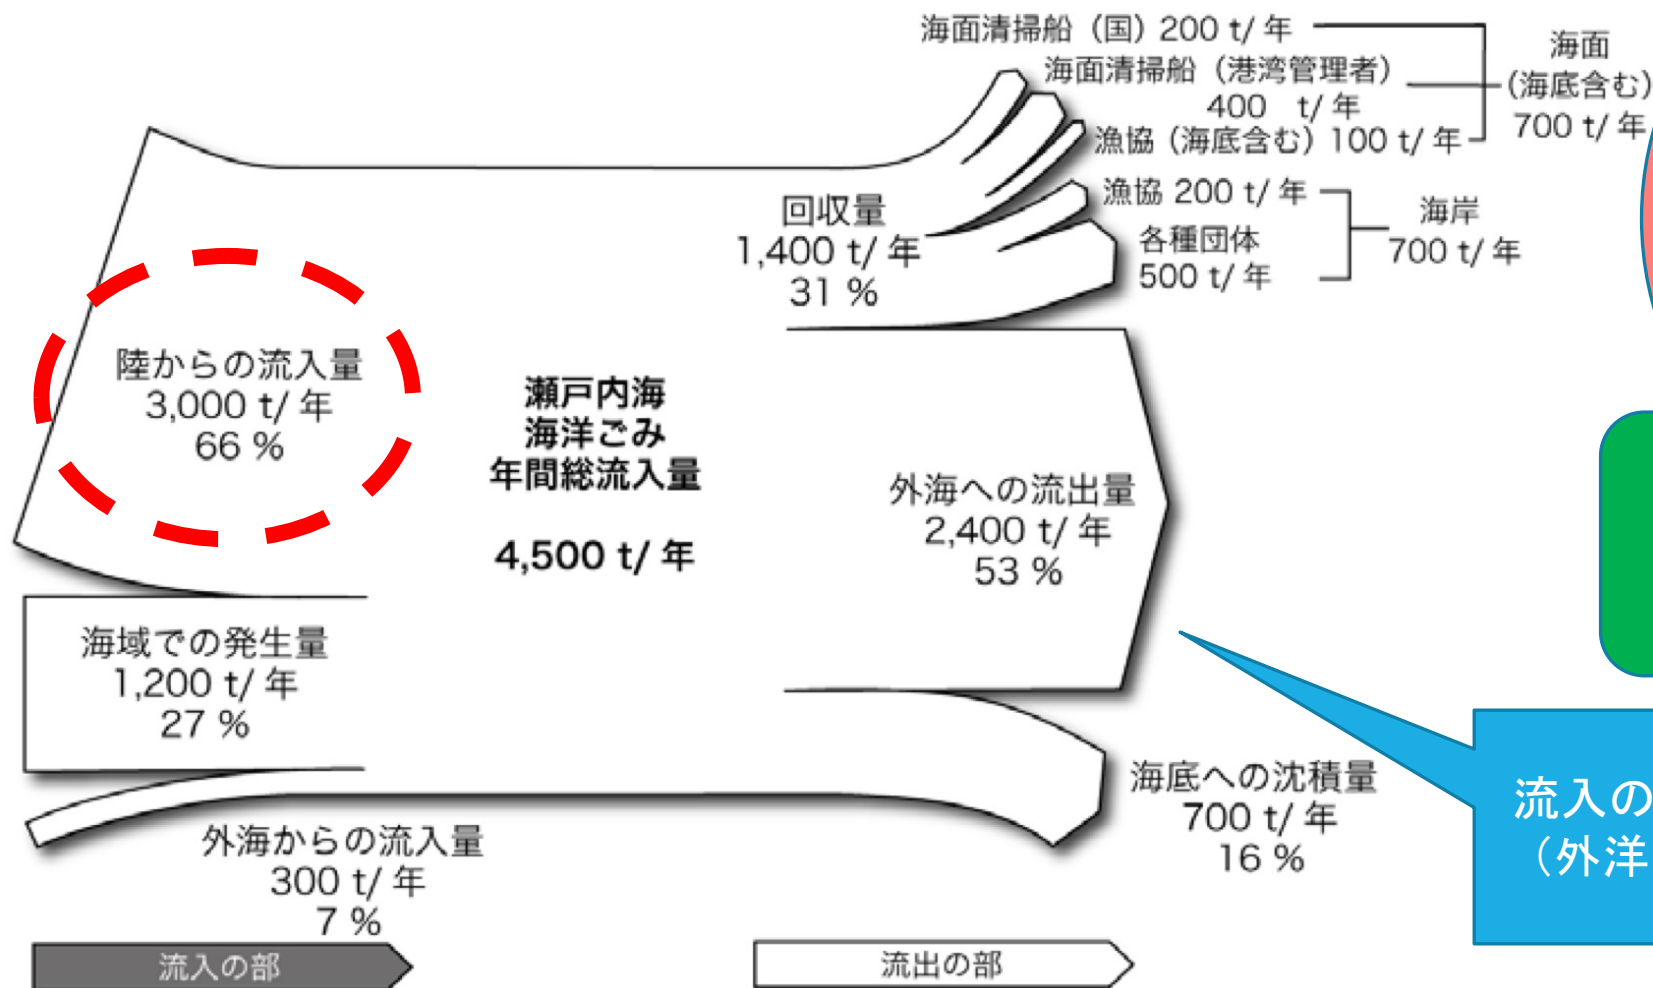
海面清掃船（国）200 t/ 年
海面清掃船（港湾管理者）
400 t/ 年
漁協（海底含む）100 t/ 年

海面
（海底含む）
700 t/ 年

漁協 200 t/ 年
各種団体
500 t/ 年

海岸
700 t/ 年

回収量
1,400 t/ 年
31 %

陸からの流入量
3,000 t/ 年
66 %

瀬戸内海
海洋ごみ
年間総流入量

4,500 t/ 年

外海への流出量
2,400 t/ 年
53 %

海域での発生量
1,200 t/ 年
27 %

海底への沈積量
700 t/ 年
16 %

外海からの流入量
300 t/ 年
7 %

流入の
（外洋

流入の部

流出の部